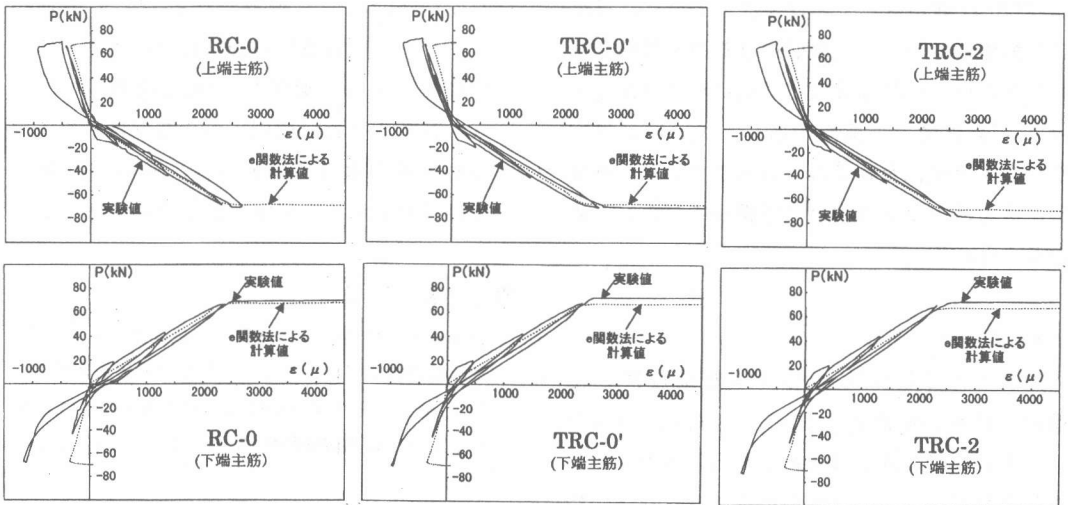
P(kN)
80
60
40
20
-1000
1000 2000 3000 4000
$\varepsilon$ ( $\mu$ )
-20
-40
-60
-80
RC-0
(上端主筋)
実験値
e関数法による計算値

P(kN)
80
60
40
20
-1000
1000 2000 3000 4000
$\varepsilon$ ( $\mu$ )
-20
-40
-60
-80
TRC-0'
(上端主筋)
実験値
e関数法による計算値

P(kN)
80
60
40
20
-1000
1000 2000 3000 4000
$\varepsilon$ ( $\mu$ )
-20
-40
-60
-80
TRC-2
(上端主筋)
実験値
e関数法による計算値

P(kN)
80
60
40
20
-1000
1000 2000 3000 4000
$\varepsilon$ ( $\mu$ )
-20
-40
-60
-80
実験値
e関数法による計算値
RC-0
(下端主筋)

P(kN)
80
60
40
20
-1000
1000 2000 3000 4000
$\varepsilon$ ( $\mu$ )
-20
-40
-60
-80
実験値
e関数法による計算値
TRC-0'
(下端主筋)

P(kN)
80
60
40
20
-1000
1000 2000 3000 4000
$\varepsilon$ ( $\mu$ )
-20
-40
-60
-80
実験値
e関数法による計算値
TRC-2
(下端主筋)